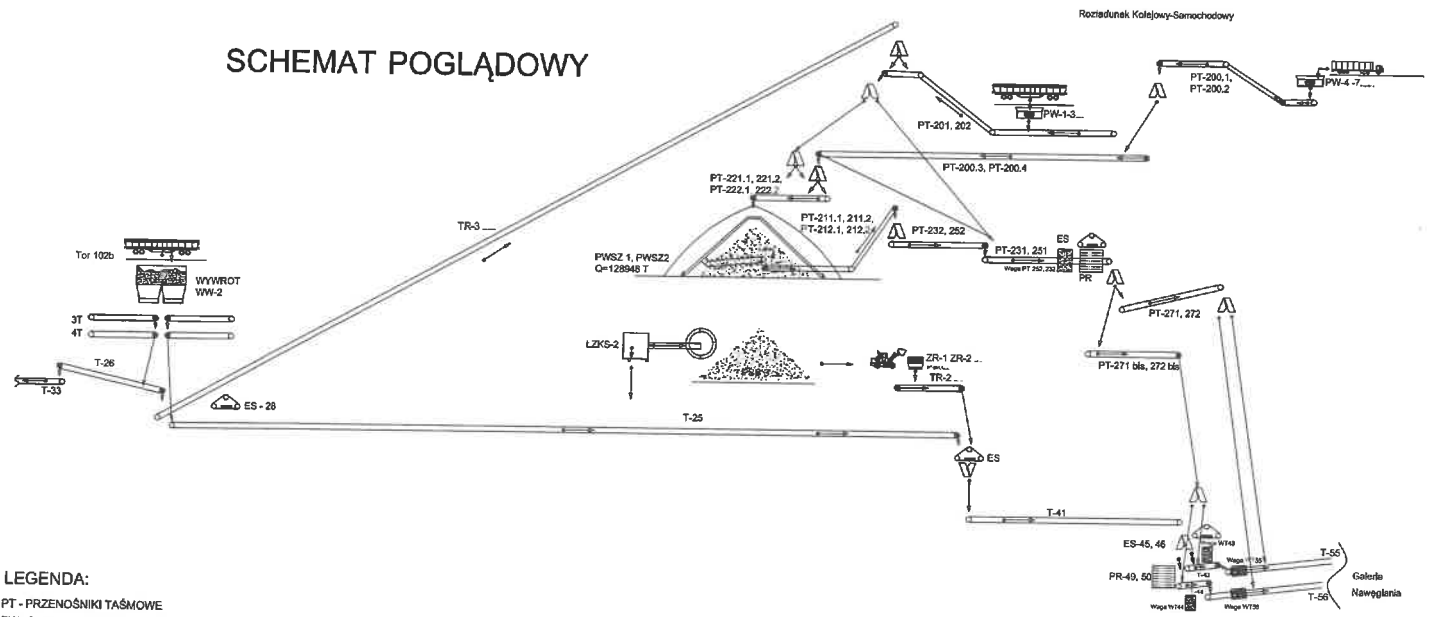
Rozładunek Kolejowy-Samochodowy

SCHEMAT POGLĄDOWY

PT-200.1,
PT-200.2

PW-4 -7

PW-1-3

PT-201, 202

PT-200.3, PT-200.4

PT-221.1, 221.2,
PT-222.1, 222.2

PT-211.1, 211.2,
PT-212.1, 212.2

TR-3

PT-232, 252

PT-231, 251

ES

Waga PT 252, 232

PR

PWSZ 1, PWSZ2
Q=128948 T

Tor 102b

WYWROT
WW-2

3T
4T

T-26

T-33

PT-271, 272

LZKS-2

ZR-1 ZR-2

TR-2

PT-271 bis, 272 bis

ES - 28

T-25

ES

T-41

ES-45, 46

WT49

Waga WT 55

T-55

T-42

PR-49, 50

T-56

Waga WT44

Waga WT56

Galeria
Nawęglania

LEGENDA:

PT - PRZENOŚNIKI TAŚMOWE